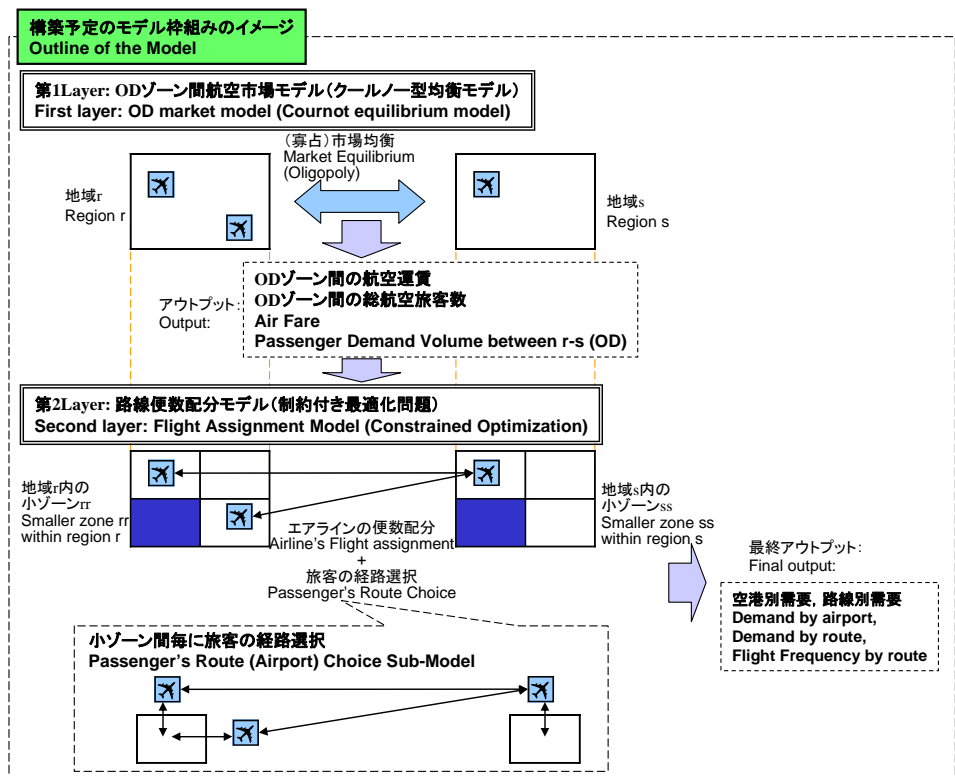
構築予定のモデル枠組みのイメージ
Outline of the Model

第1Layer: ODゾーン間航空市場モデル（クールノー型均衡モデル）
First layer: OD market model (Cournot equilibrium model)

（寡占）市場均衡
Market Equilibrium
(Oligopoly)

地域r
Region r

地域s
Region s

アウトプット:
Output:

ODゾーン間の航空運賃
ODゾーン間の総航空旅客数
Air Fare
Passenger Demand Volume between r-s (OD)

第2Layer: 路線便数配分モデル（制約付き最適化問題）
Second layer: Flight Assignment Model (Constrained Optimization)

地域r内の
小ゾーンrr
Smaller zone rr
within region r

地域s内の
小ゾーンss
Smaller zone ss
within region s

エアラインの便数配分
Airline's Flight assignment
+
旅客の経路選択
Passenger's Route Choice

最終アウトプット:
Final output:

空港別需要，路線別需要
Demand by airport,
Demand by route,
Flight Frequency by route

小ゾーン間毎に旅客の経路選択
Passenger's Route (Airport) Choice Sub-Model